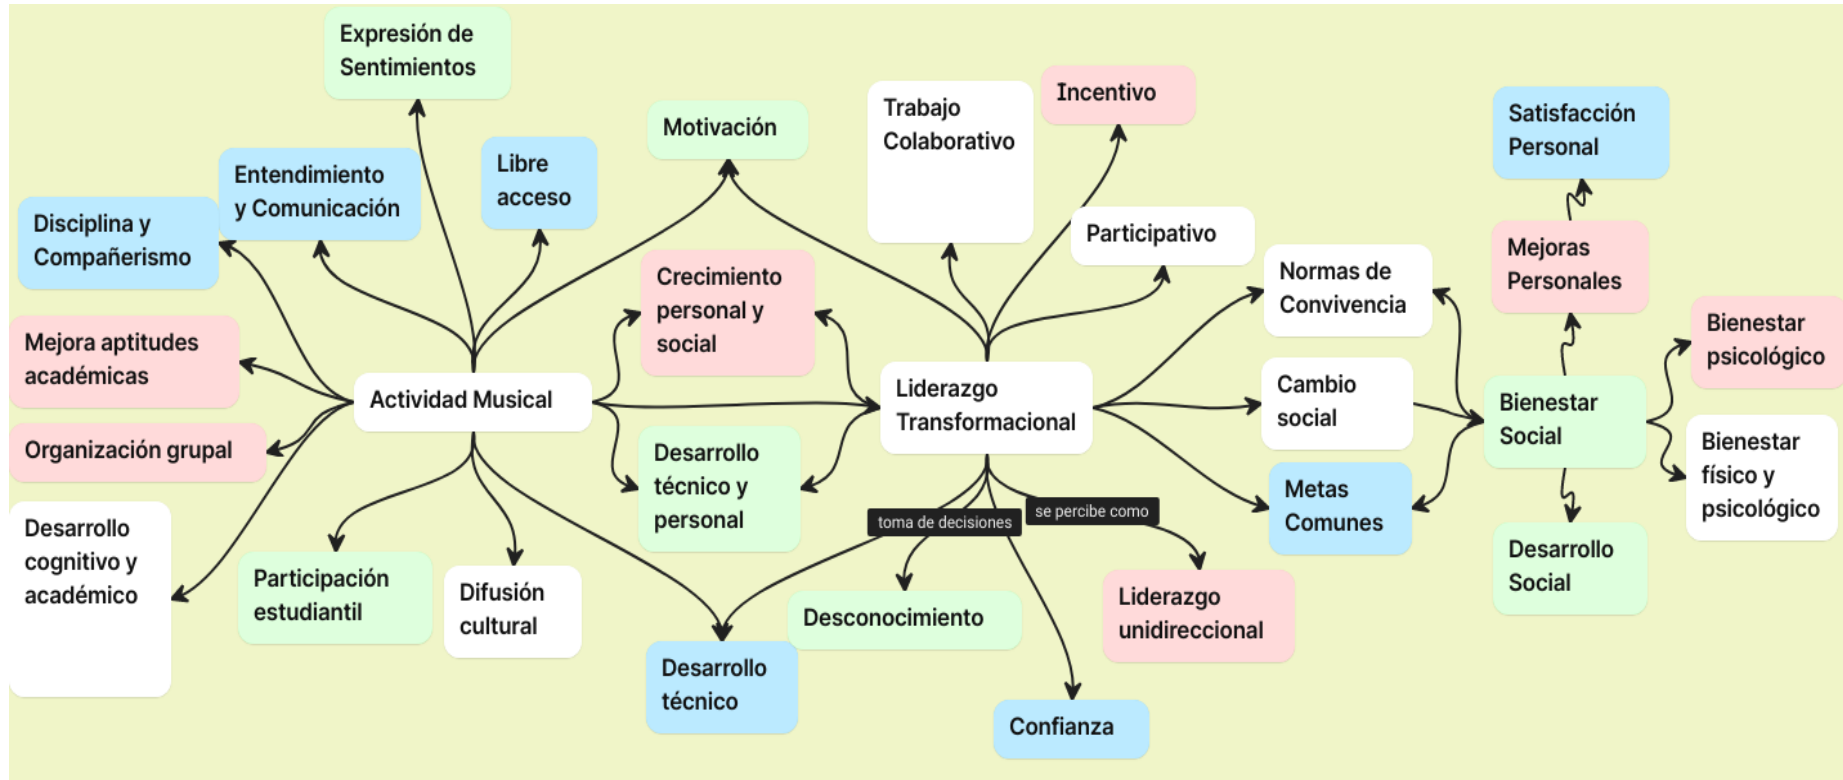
Expresión de Sentimientos

Motivación

Trabajo Colaborativo

Incentivo

Satisfacción Personal

Entendimiento y Comunicación

Libre acceso

Disciplina y Compañerismo

Participativo

Mejoras Personales

Crecimiento personal y social

Normas de Convivencia

Mejora aptitudes académicas

Bienestar psicológico

Actividad Musical

Liderazgo Transformacional

Cambio social

Bienestar Social

Organización grupal

Desarrollo técnico y personal

Bienestar físico y psicológico

Metas Comunes

Desarrollo cognitivo y académico

toma de decisiones

se percibe como

Desarrollo Social

Participación estudiantil

Difusión cultural

Liderazgo unidireccional

Desconocimiento

Desarrollo técnico

Confianza